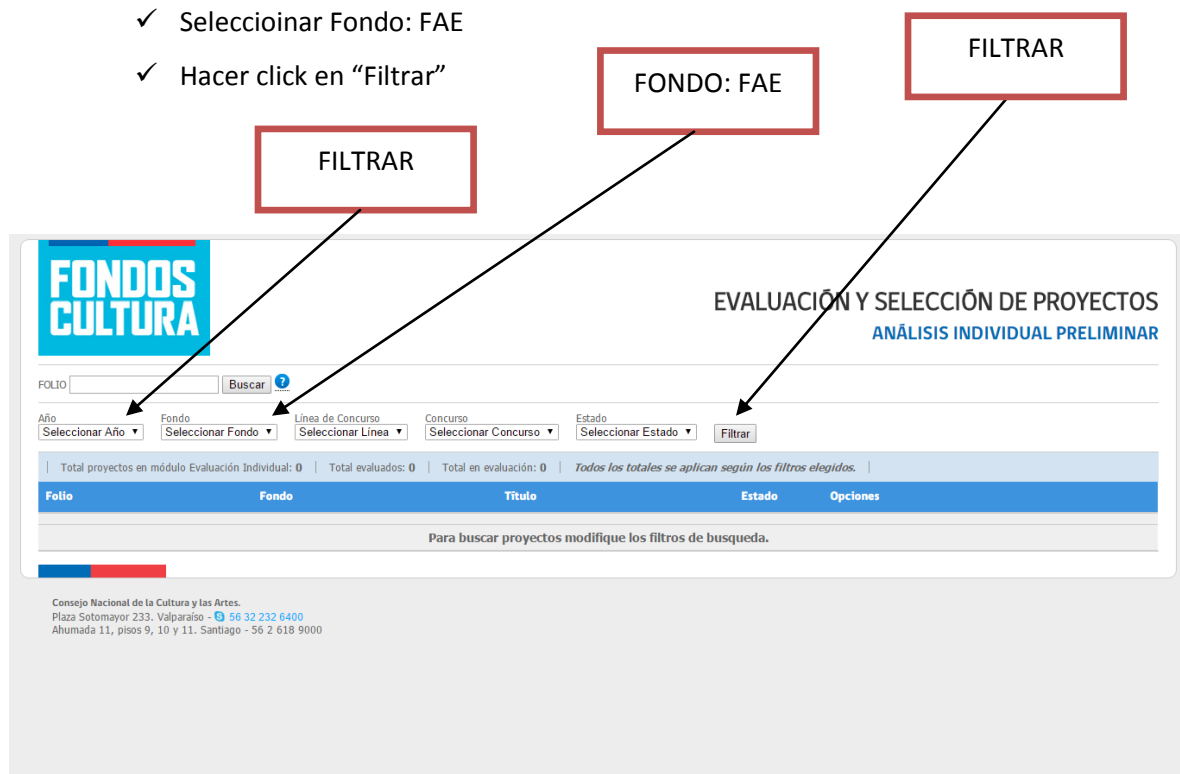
✓ Seleccioinar Fondo: FAE

✓ Hacer click en “Filtrar”

FILTRAR

FONDO: FAE

FILTRAR

FONDOS CULTURA

EVALUACIÓN Y SELECCIÓN DE PROYECTOS

ANÁLISIS INDIVIDUAL PRELIMINAR

FOLIO Buscar ?

Año Seleccionar Año ▼ Fondo Seleccionar Fondo ▼ Línea de Concurso Seleccionar Línea ▼ Concurso Seleccionar Concurso ▼ Estado Seleccionar Estado ▼ Filtrar

| Total proyectos en módulo Evaluación Individual: 0 | Total evaluados: 0 | Total en evaluación: 0 | Todos los totales se aplican según los filtros elegidos. |

| Folio | Fondo | Título | Estado | Opciones |
|---|---|---|---|---|

Para buscar proyectos modifique los filtros de busqueda.

Consejo Nacional de la Cultura y las Artes.
Plaza Sotomayor 233. Valparaíso - 56 32 232 6400
Ahumada 11, pisos 9, 10 y 11. Santiago - 56 2 618 9000